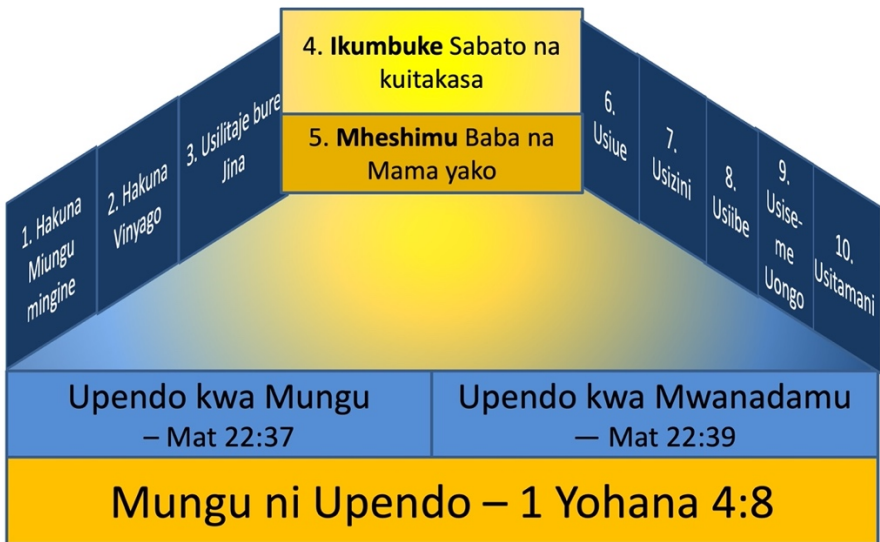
1. Hakuna Miungu mingine

2. Hakuna Vinyago

3. Usilitaje bure Jina

4. **Ikumbuke** Sabato na kuitakasa

5. **Mheshimu** Baba na Mama yako

6. Usiue

7. Usizini

8. Usiibe

9. Usiseme Uongo

10. Usitamani

| Upendo kwa Mungu – Mat 22:37 | Upendo kwa Mwanadamu — Mat 22:39 |
|---|---|

Mungu ni Upendo – 1 Yohana 4:8